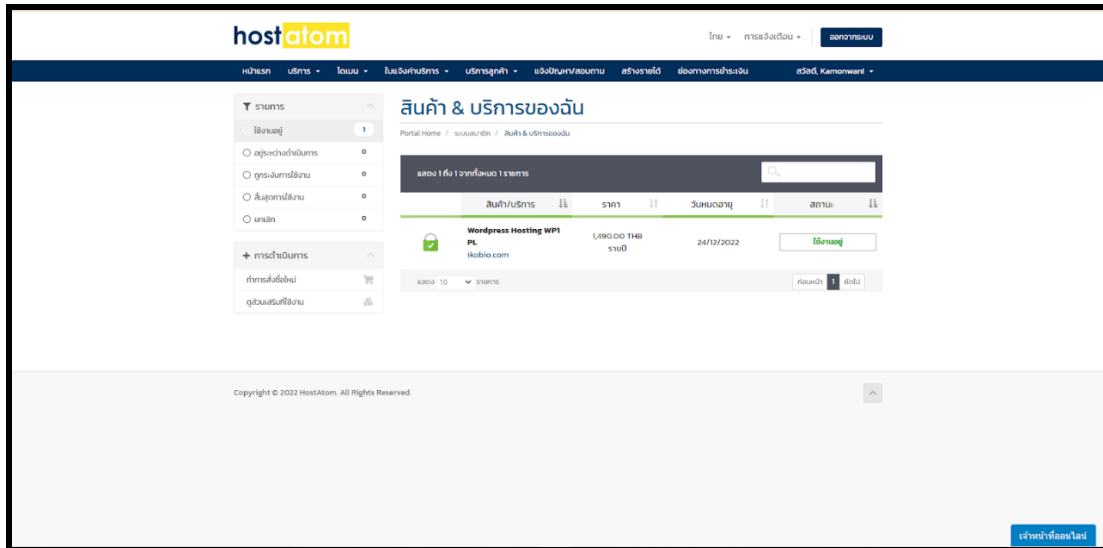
hostatom

ไทย ▾ การแจ้งเตือน ▾ ออกจากระบบ

หน้าแรก บริการ ▾ โดเมน ▾ ใบแจ้งค่าบริการ ▾ บริการลูกค้า ▾ แจ้งปัญหา/สอบถาม สร้างรายได้ ช่องทางการชำระเงิน สวัสดี, Kamonwanl ▾

รายการ
ใช้งานอยู่ 1
อยู่ระหว่างดำเนินการ 0
ถูกระงับการใช้งาน 0
สิ้นสุดการใช้งาน 0
ยกเลิก 0

+ การดำเนินการ
ทำการสั่งซื้อใหม่
ดูส่วนเสริมที่ใช้งาน

สินค้า & บริการของฉัน

Portal Home / ระบบสมาชิก / สินค้า & บริการของฉัน

แสดง 1 ถึง 1 จากทั้งหมด 1 รายการ

| | สินค้า/บริการ | ราคา | วันหมดอายุ | สถานะ |
|---|---|---|---|---|
| | Wordpress Hosting WP1 PL ikobio.com | 1,490.00 THB รายปี | 24/12/2022 | ใช้งานอยู่ |

แสดง 10 รายการ

ก่อนหน้า 1 ถัดไป

Copyright © 2022 HostAtom. All Rights Reserved.

เจ้าหน้าที่ออนไลน์